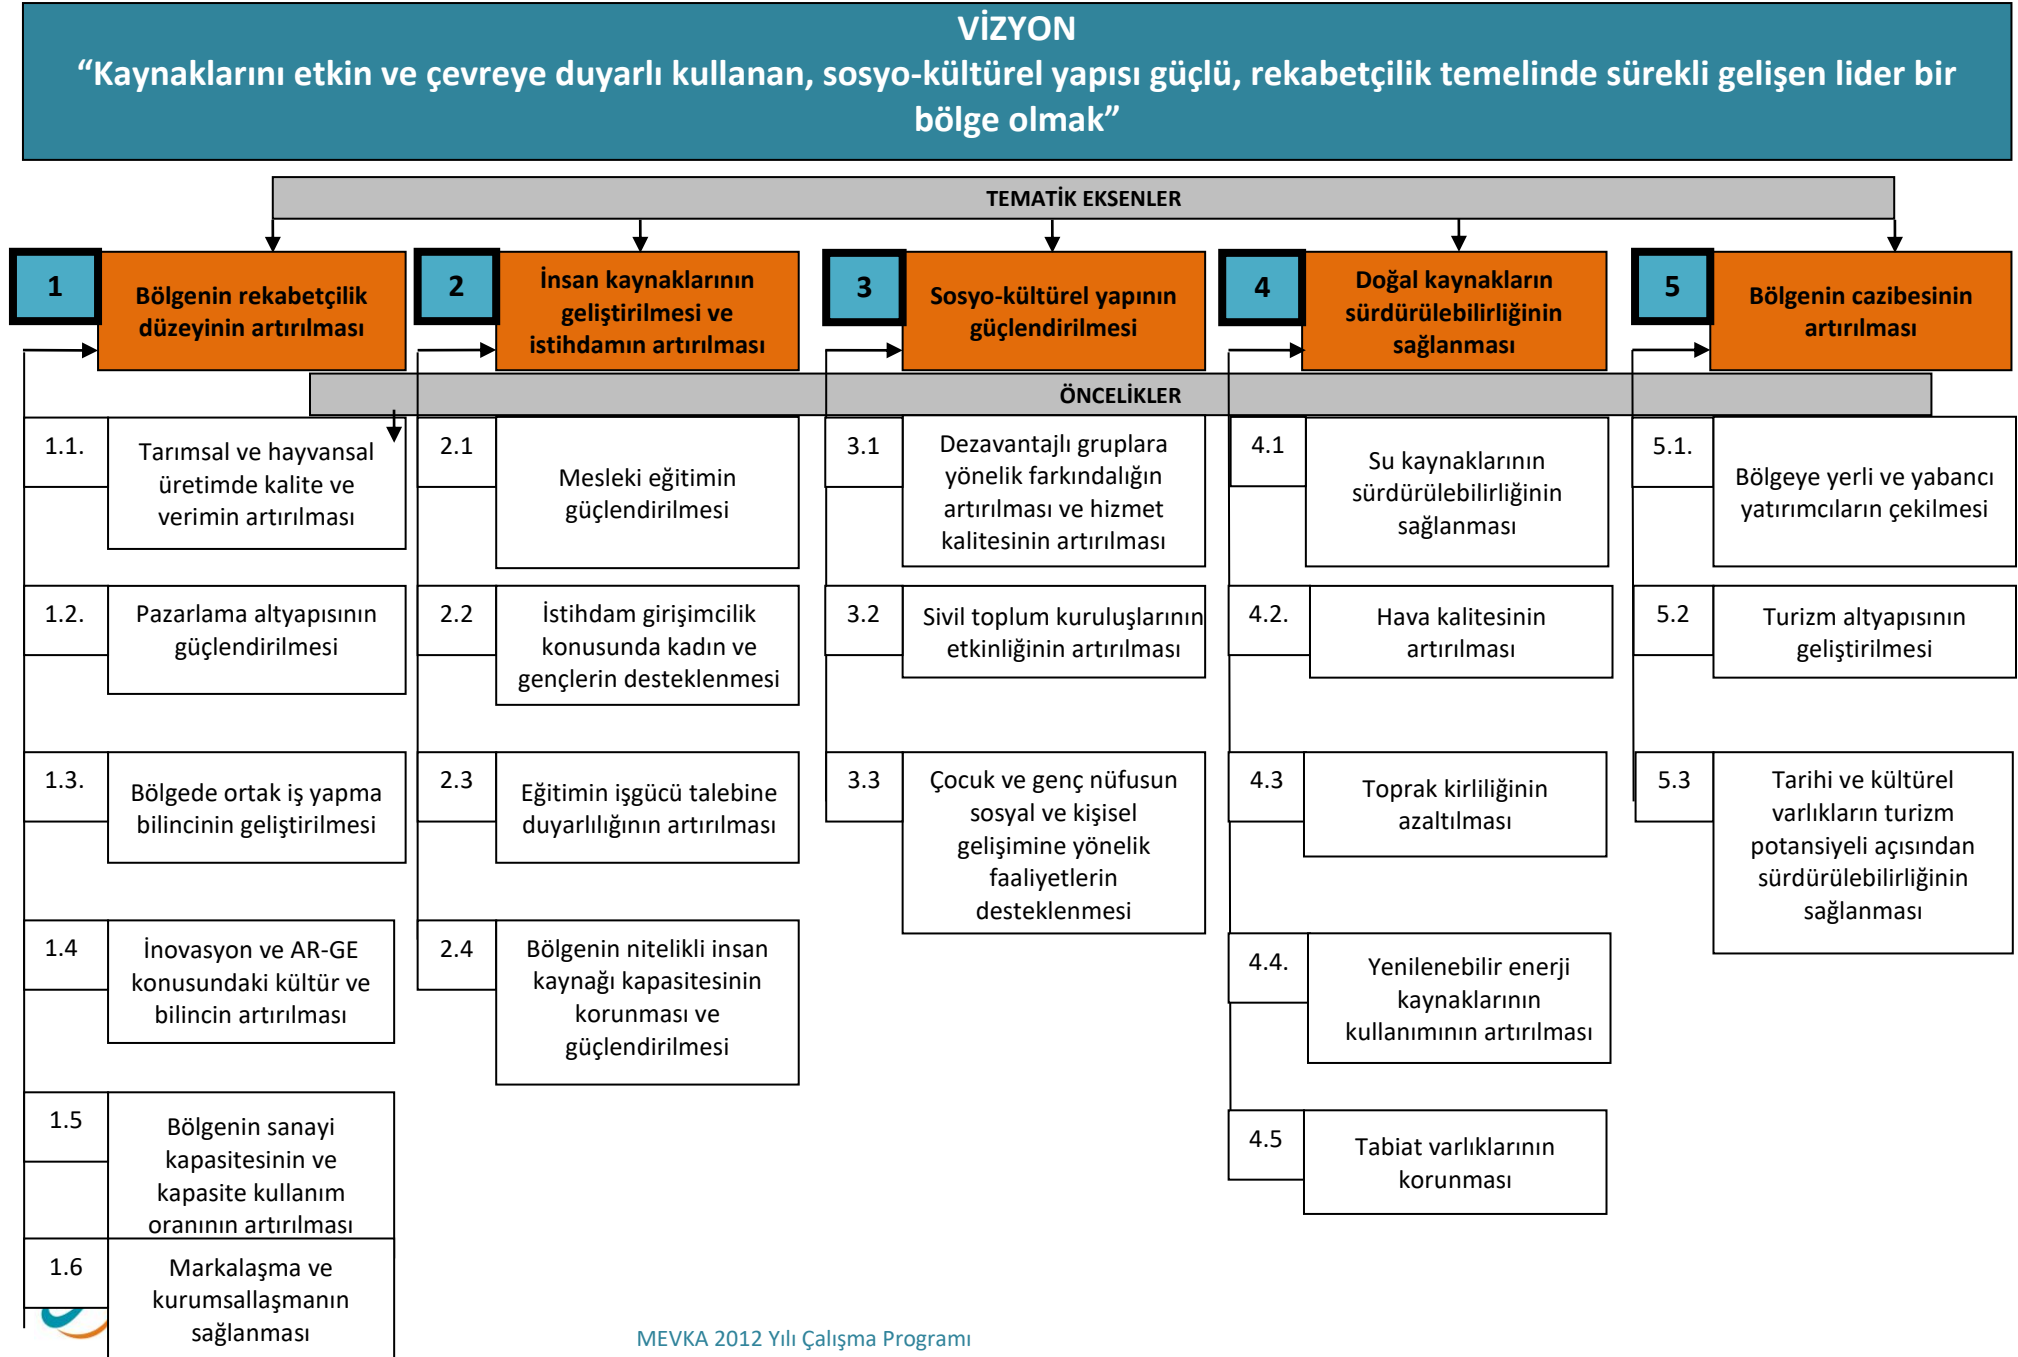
VİZYON
“Kaynaklarını etkin ve çevreye duyarlı kullanan, sosyo-kültürel yapısı güçlü, rekabetçilik temelinde sürekli gelişen lider bir bölge olmak”

TEMATİK EKSENLER

1 Bölgenin rekabetçilik düzeyinin artırılması

2 İnsan kaynaklarının geliştirilmesi ve istihdamın artırılması

3 Sosyo-kültürel yapının güçlendirilmesi

4 Doğal kaynakların sürdürülebilirliğinin sağlanması

5 Bölgenin cazibesinin artırılması

ÖNCELİKLER

1.1. Tarımsal ve hayvansal üretimde kalite ve verimin artırılması

1.2. Pazarlama altyapısının güçlendirilmesi

1.3. Bölgede ortak iş yapma bilincinin geliştirilmesi

1.4 İnovasyon ve AR-GE konusundaki kültür ve bilincin artırılması

1.5 Bölgenin sanayi kapasitesinin ve kapasite kullanım oranının artırılması

1.6 Markalaşma ve kurumsallaşmanın sağlanması

2.1 Mesleki eğitimin güçlendirilmesi

2.2 İstihdam girişimcilik konusunda kadın ve gençlerin desteklenmesi

2.3 Eğitimin işgücü talebine duyarlılığının artırılması

2.4 Bölgenin nitelikli insan kaynağı kapasitesinin korunması ve güçlendirilmesi

3.1 Dezavantajlı gruplara yönelik farkındalığın artırılması ve hizmet kalitesinin artırılması

3.2 Sivil toplum kuruluşlarının etkinliğinin artırılması

3.3 Çocuk ve genç nüfusun sosyal ve kişisel gelişimine yönelik faaliyetlerin desteklenmesi

4.1 Su kaynaklarının sürdürülebilirliğinin sağlanması

4.2. Hava kalitesinin artırılması

4.3 Toprak kirliliğinin azaltılması

4.4. Yenilenebilir enerji kaynaklarının kullanımının artırılması

4.5 Tabiat varlıklarının korunması

5.1. Bölgeye yerli ve yabancı yatırımcıların çekilmesi

5.2 Turizm altyapısının geliştirilmesi

5.3 Tarihi ve kültürel varlıkların turizm potansiyeli açısından sürdürülebilirliğinin sağlanması

MEVKA 2012 Yılı Çalışma Programı